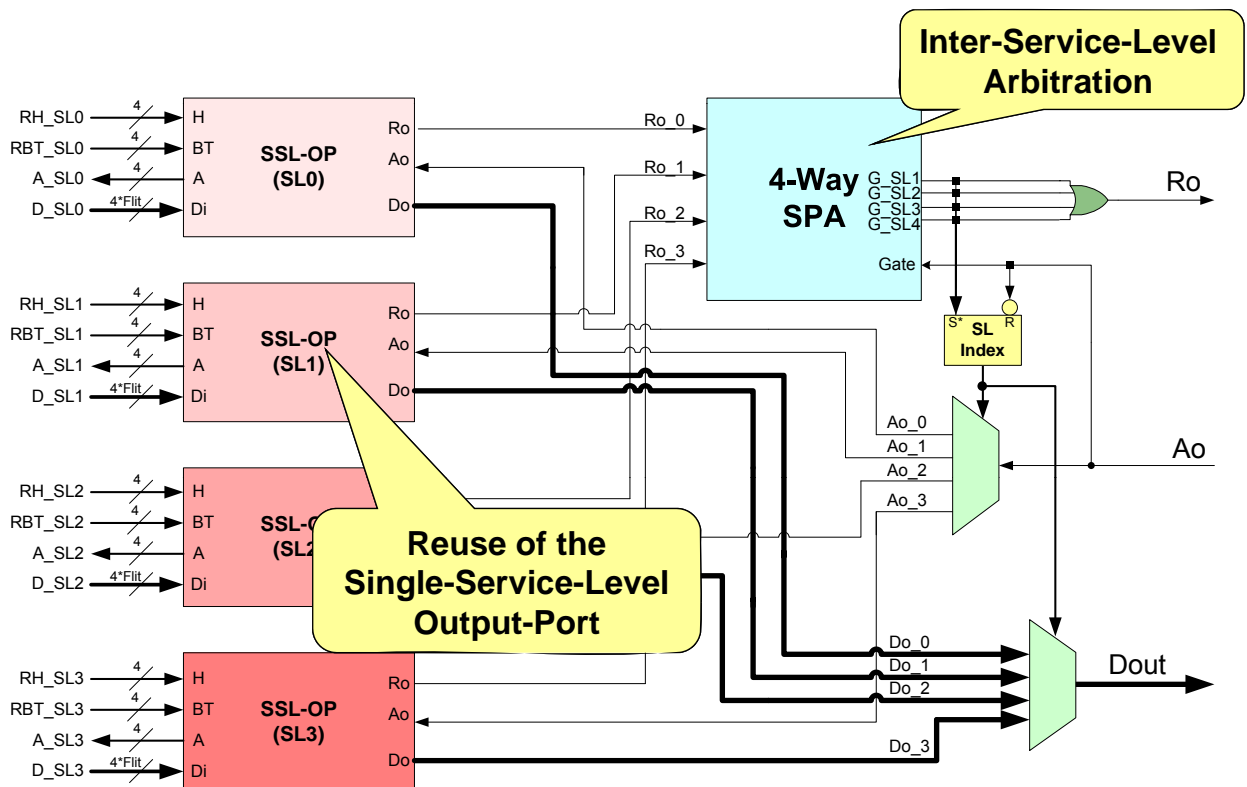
Inter-Service-Level Arbitration

RH_SL0 4 H
RBT_SL0 4 BT
A_SL0 4 A
D_SL0 4*Flit Di
SSL-OP (SL0)
Ro
Ao
Do

Ro_0
Ro_1
Ro_2
Ro_3

4-Way SPA
G_SL1
G_SL2
G_SL3
G_SL4
Gate

Ro

S*
R
SL Index

RH_SL1 4 H
RBT_SL1 4 BT
A_SL1 4 A
D_SL1 4*Flit Di
SSL-OP (SL1)
Ro
Ao
Do

Ao_0
Ao_1
Ao_2
Ao_3

Ao

RH_SL2 4 H
RBT_SL2 4 BT
A_SL2 4 A
D_SL2 4*Flit Di
SSL-O
(SL2

Reuse of the Single-Service-Level Output-Port

Do_0
Do_1
Do_2
Do_3

Dout

RH_SL3 4 H
RBT_SL3 4 BT
A_SL3 4 A
D_SL3 4*Flit Di
SSL-OP (SL3)
Ro
Ao
Do